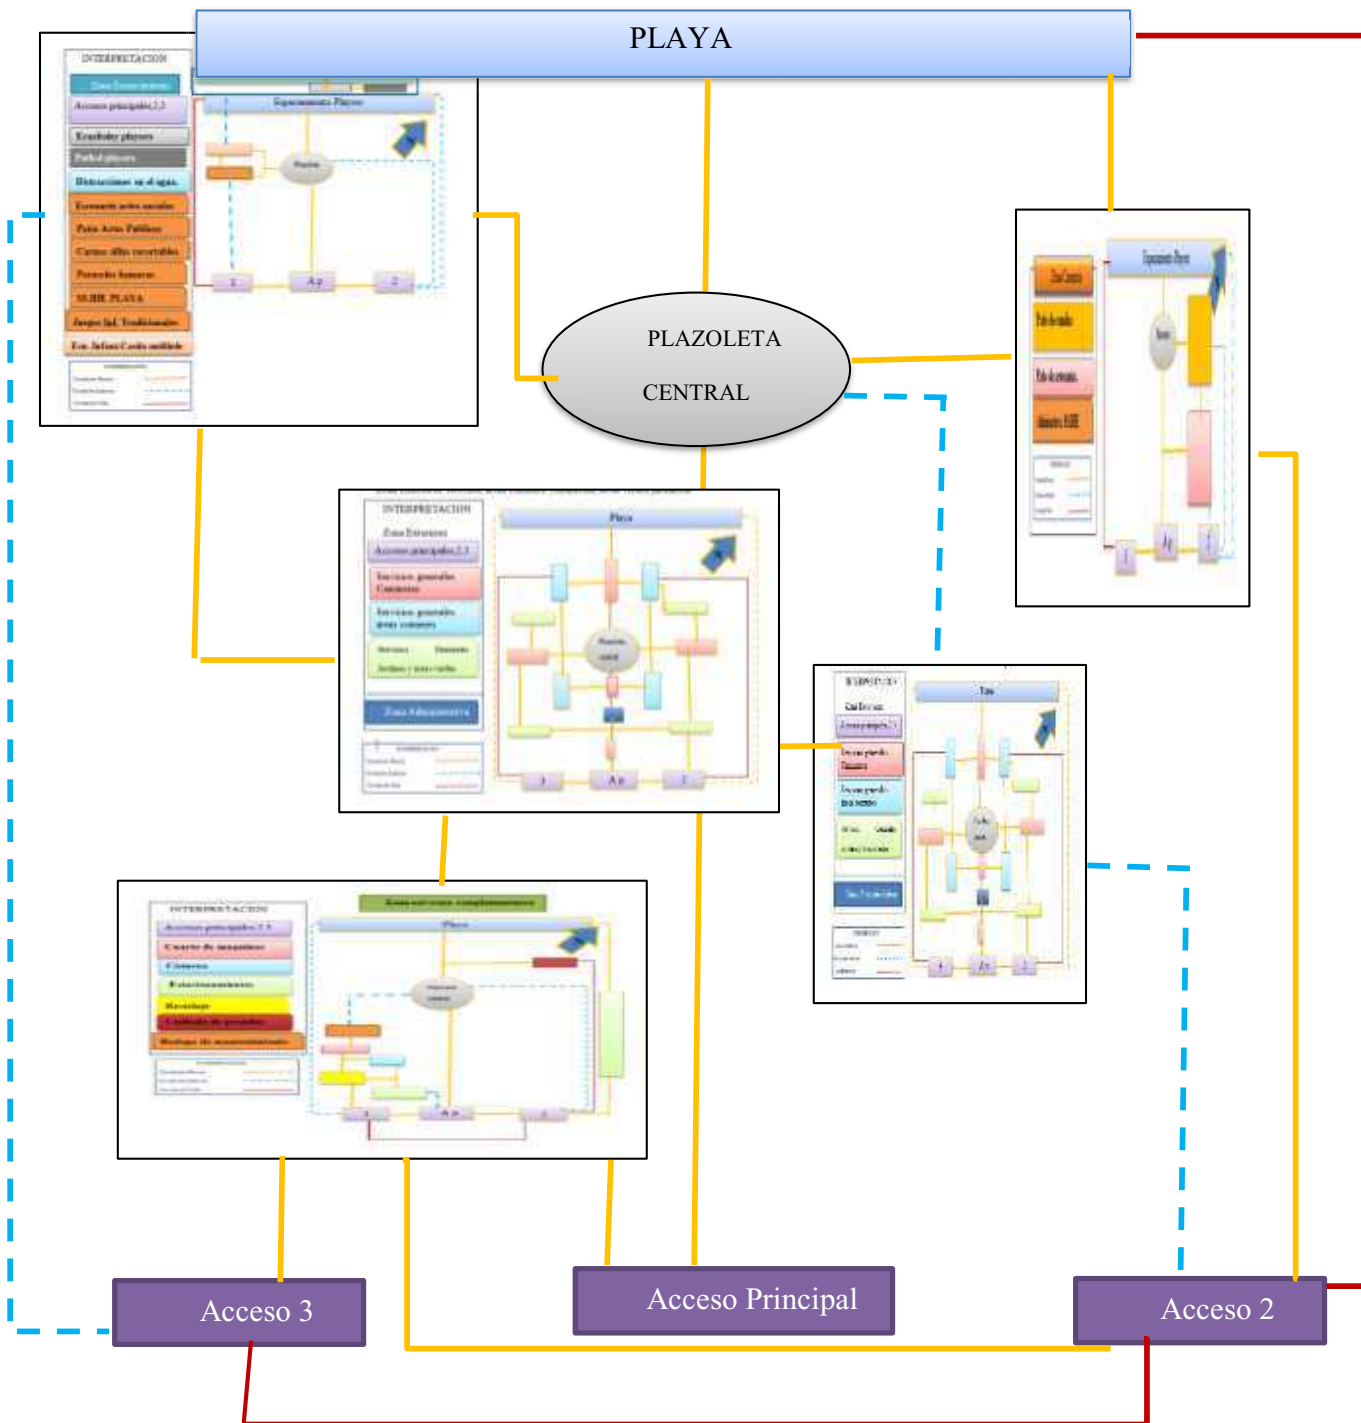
PLAYA

PLAZOLETA CENTRAL

INTERPRETACION

Zona Exteriores

Accesos principales 1,2,3

Servicios generales Comunes

Servicios generales áreas comunes

Zona Administrativa

Playa

Ap

INTERPRETACION

Accesos principales 1,2,3

Parqueadero playero

Atracciones en el agua

Escenario actos sociales

Patio Actos Públicos

Zona servicios complementarios

Acceso 3

Acceso Principal

Acceso 2